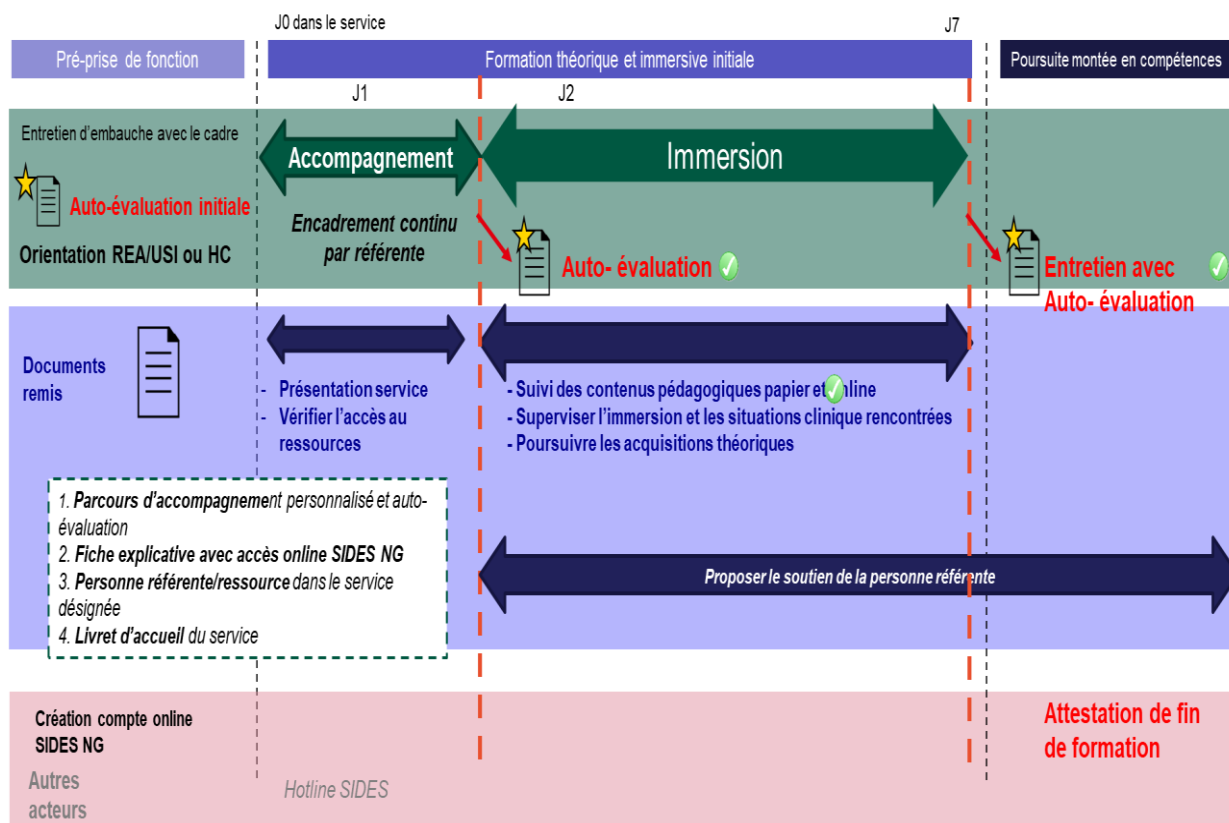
J0 dans le service

J7

Pré-prise de fonction

Formation théorique et immersive initiale

Poursuite montée en compétences

J1

J2

Entretien d'embauche avec le cadre

Accompagnement

Immersion

Auto-évaluation initiale

Encadrement continu par référente

Orientation REA/USI ou HC

Auto- évaluation

Entretien avec Auto- évaluation

Documents remis

- Présentation service
- Vérifier l'accès au ressources

- Suivi des contenus pédagogiques papier et online
- Superviser l'immersion et les situations clinique rencontrées
- Poursuivre les acquisitions théoriques

1. Parcours d'accompagnement personnalisé et auto-évaluation
2. Fiche explicative avec accès online SIDES NG
3. Personne référente/ressource dans le service désignée
4. Livret d'accueil du service

Proposer le soutien de la personne référente

Création compte online SIDES NG

Attestation de fin de formation

Autres acteurs

Hotline SIDES